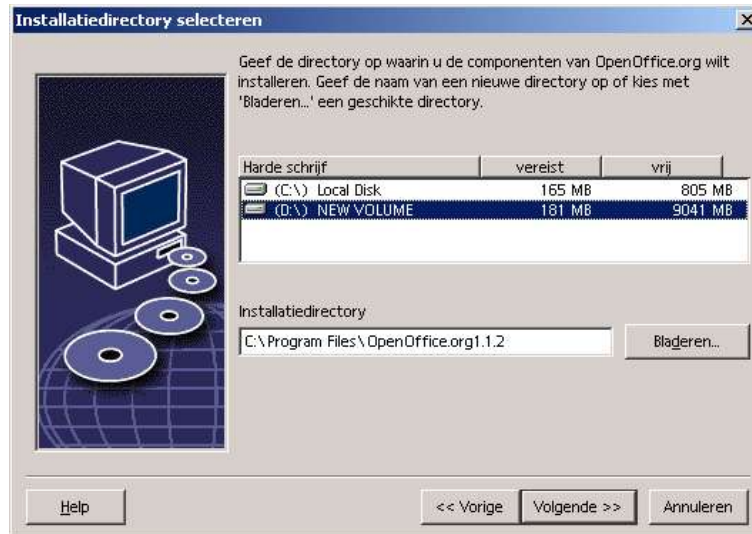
Installatiedirectory selecteren

×

Geef de directory op waarin u de componenten van OpenOffice.org wilt installeren. Geef de naam van een nieuwe directory op of kies met 'Bladeren...' een geschikte directory.

| Harde schrijf | vereist | vrij |
|---|---|---|
| (C:\) Local Disk | 165 MB | 805 MB |
| (D:\) NEW VOLUME | 181 MB | 9041 MB |

Installatiedirectory

C:\Program Files\OpenOffice.org1.1.2

Bladeren...

Help

<< Vorige

Volgende >>

Annuleren